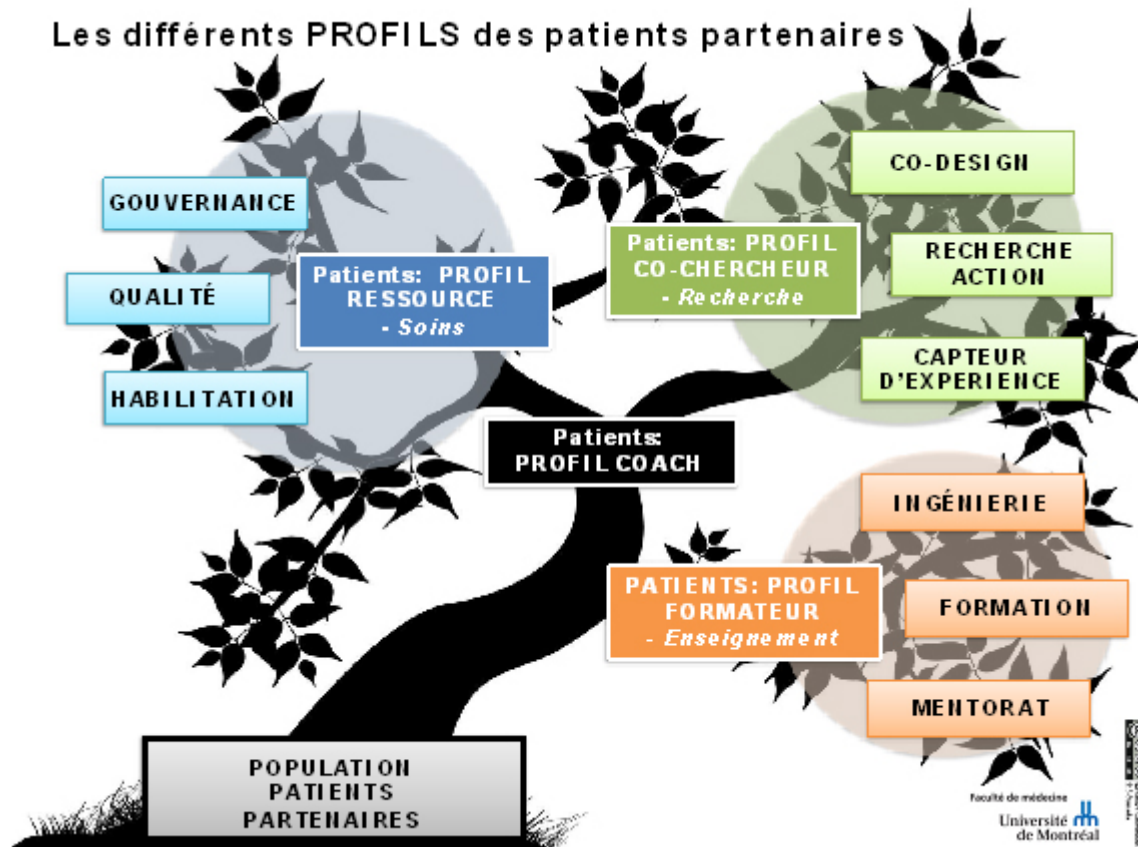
Les différents PROFILS des patients partenaires

GOUVERNANCE

QUALITÉ

HABILITATION

Patients: PROFIL RESSOURCE
- Soins

Patients: PROFIL CO-CHERCHEUR
- Recherche

CO-DESIGN

RECHERCHE ACTION

CAPTEUR D'EXPERIENCE

Patients: PROFIL COACH

INGÉNIERIE

PATIENTS: PROFIL FORMATEUR
- Enseignement

FORMATION

MENTORAT

POPULATION PATIENTS PARTENAIRES

Faculté de médecine
Université de Montréal

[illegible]